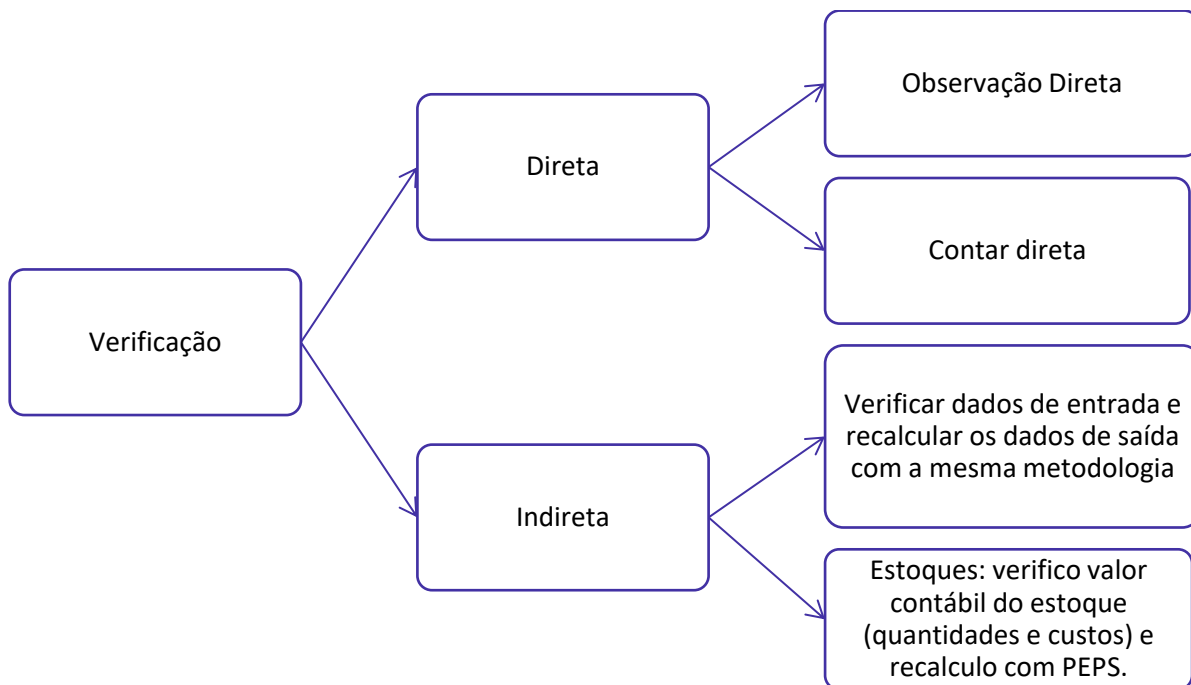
Verificação

Direta

Observação Direta

Contar direta

Indireta

Verificar dados de entrada e recalcular os dados de saída com a mesma metodologia

Estoques: verifico valor contábil do estoque (quantidades e custos) e recalculo com PEPS.